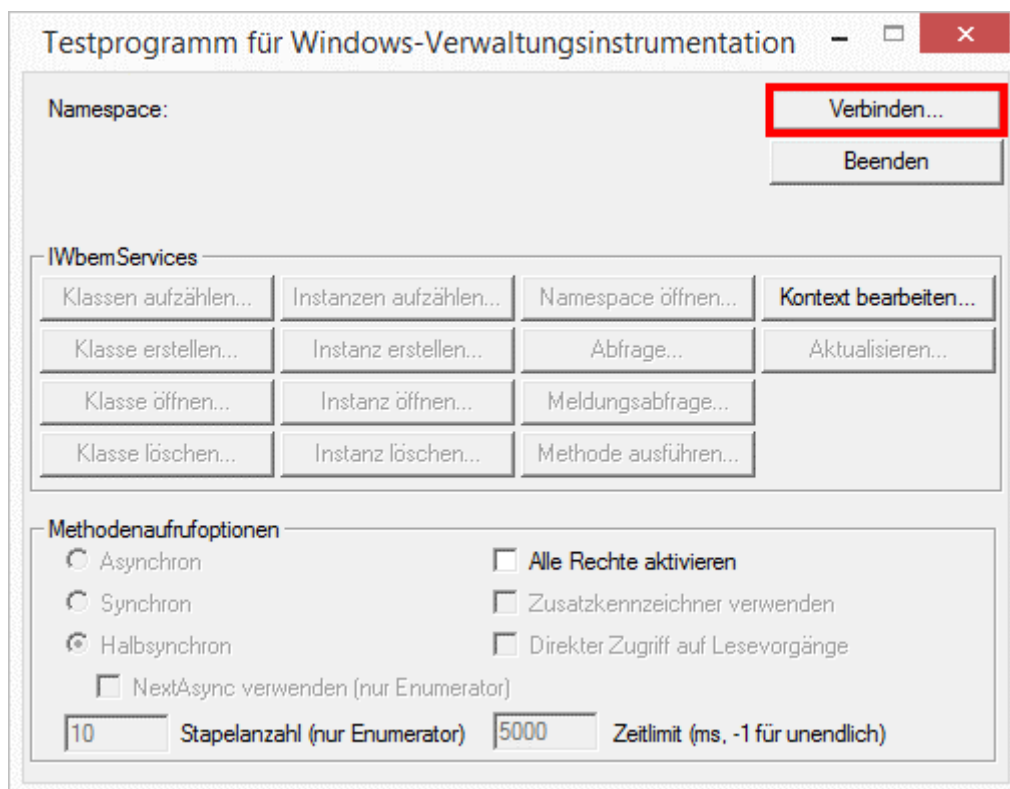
Testprogramm für Windows-Verwaltungsinstrumentation

Namespace:

Verbinden...

Beenden

IWbemServices

Klassen aufzählen...
Instanzen aufzählen...
Namespace öffnen...
Kontext bearbeiten...
Klasse erstellen...
Instanz erstellen...
Abfrage...
Aktualisieren...
Klasse öffnen...
Instanz öffnen...
Meldungsabfrage...
Klasse löschen...
Instanz löschen...
Methode ausführen...

Methodenaufrufoptionen

Asynchron
Alle Rechte aktivieren
Synchron
Zusatzkennzeichner verwenden
Halbsynchron
Direkter Zugriff auf Lesevorgänge
NextAsync verwenden (nur Enumerator)
10 Stapelanzahl (nur Enumerator)
5000 Zeitlimit (ms, -1 für unendlich)